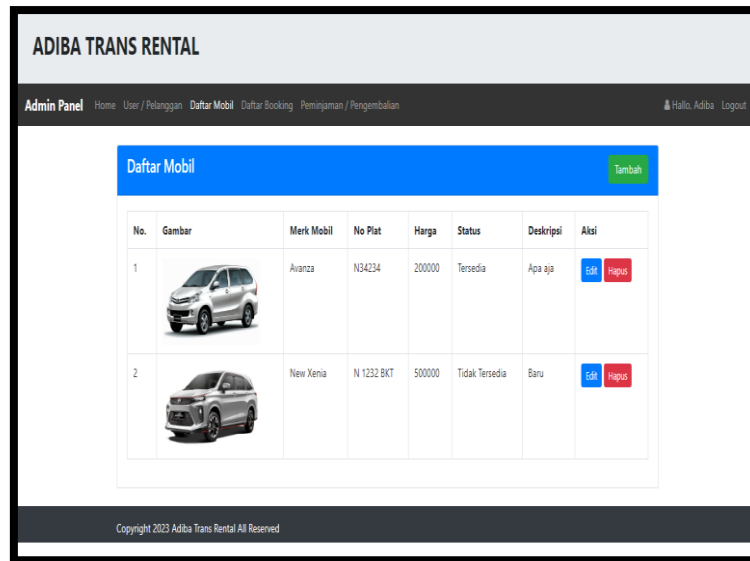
ADIBA TRANS RENTAL

Admin Panel Home User / Pelanggan Daftar Mobil Daftar Booking Peminjaman / Pengembalian Hallo, Adiba Logout

Daftar Mobil

Tambah

| No. | Gambar | Merk Mobil | No Plat | Harga | Status | Deskripsi | Aksi |
|---|---|---|---|---|---|---|---|
| 1 | | Avanza | N34234 | 200000 | Tersedia | Apa aja | Edit Hapus |
| 2 | | New Xenia | N 1232 BKT | 500000 | Tidak Tersedia | Baru | Edit Hapus |

Copyright 2023 Adiba Trans Rental All Reserved